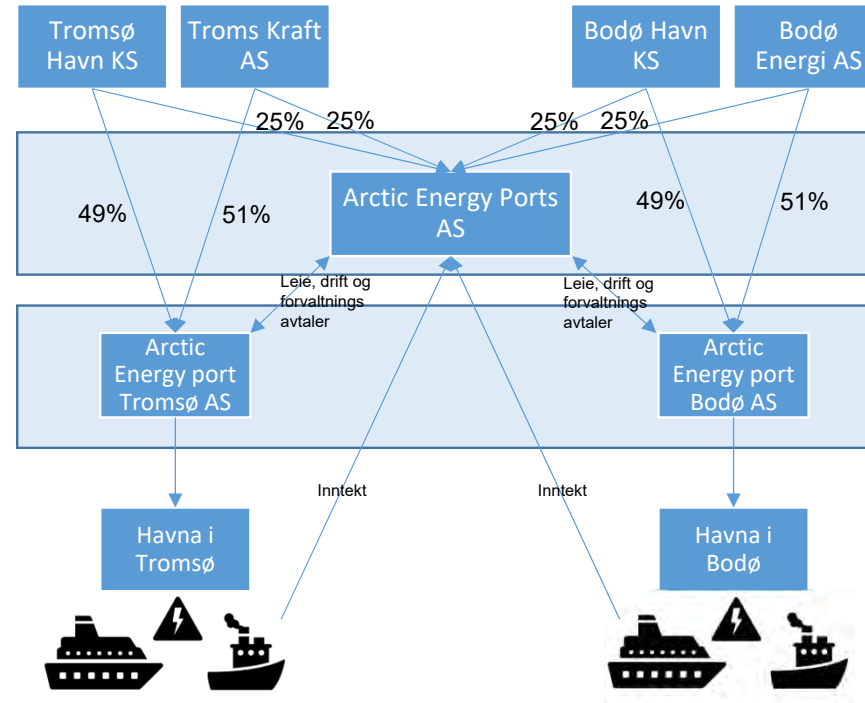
Tromsø Havn KS

Troms Kraft AS

Bodø Havn KS

Bodø Energi AS

25%

25%

25%

25%

Arctic Energy Ports AS

49%

51%

49%

51%

Leie, drift og forvaltnings avtaler

Leie, drift og forvaltnings avtaler

Arctic Energy port Tromsø AS

Arctic Energy port Bodø AS

Inntekt

Inntekt

Havna i Tromsø

Havna i Bodø